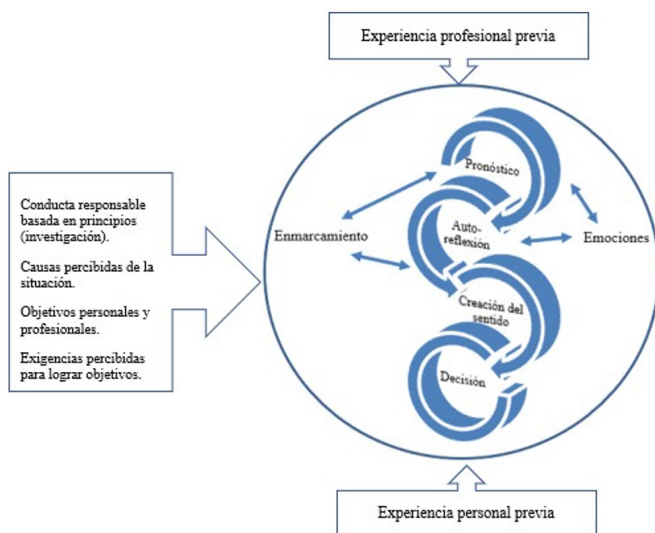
Experiencia profesional previa

Conducta responsable basada en principios (investigación).

Causas percibidas de la situación.

Objetivos personales y profesionales.

Exigencias percibidas para lograr objetivos.

Pronóstico

Enmarcamiento

Auto-reflexión

Emociones

Creación del sentido

Decisión

Experiencia personal previa